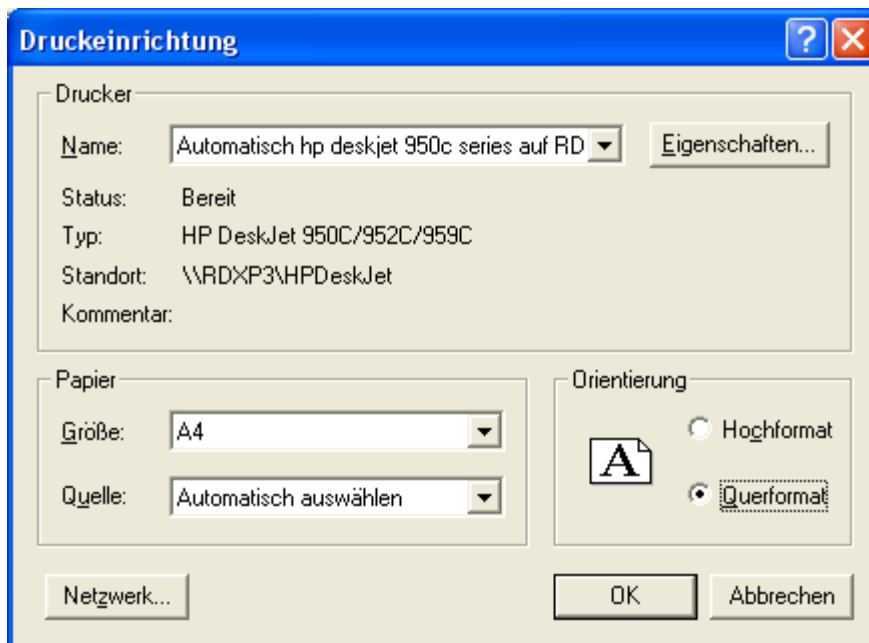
Druckeinrichtung

?

Drucker

Name: Automatisch hp deskjet 950c series auf RD

Eigenschaften...

Status: Bereit

Typ: HP DeskJet 950C/952C/959C

Standort: \\RDXP3\HPDeskJet

Kommentar:

Papier

Größe: A4

Quelle: Automatisch auswählen

Orientierung

A

Hochformat

Querformat

Netzwerk...

OK

Abbrechen